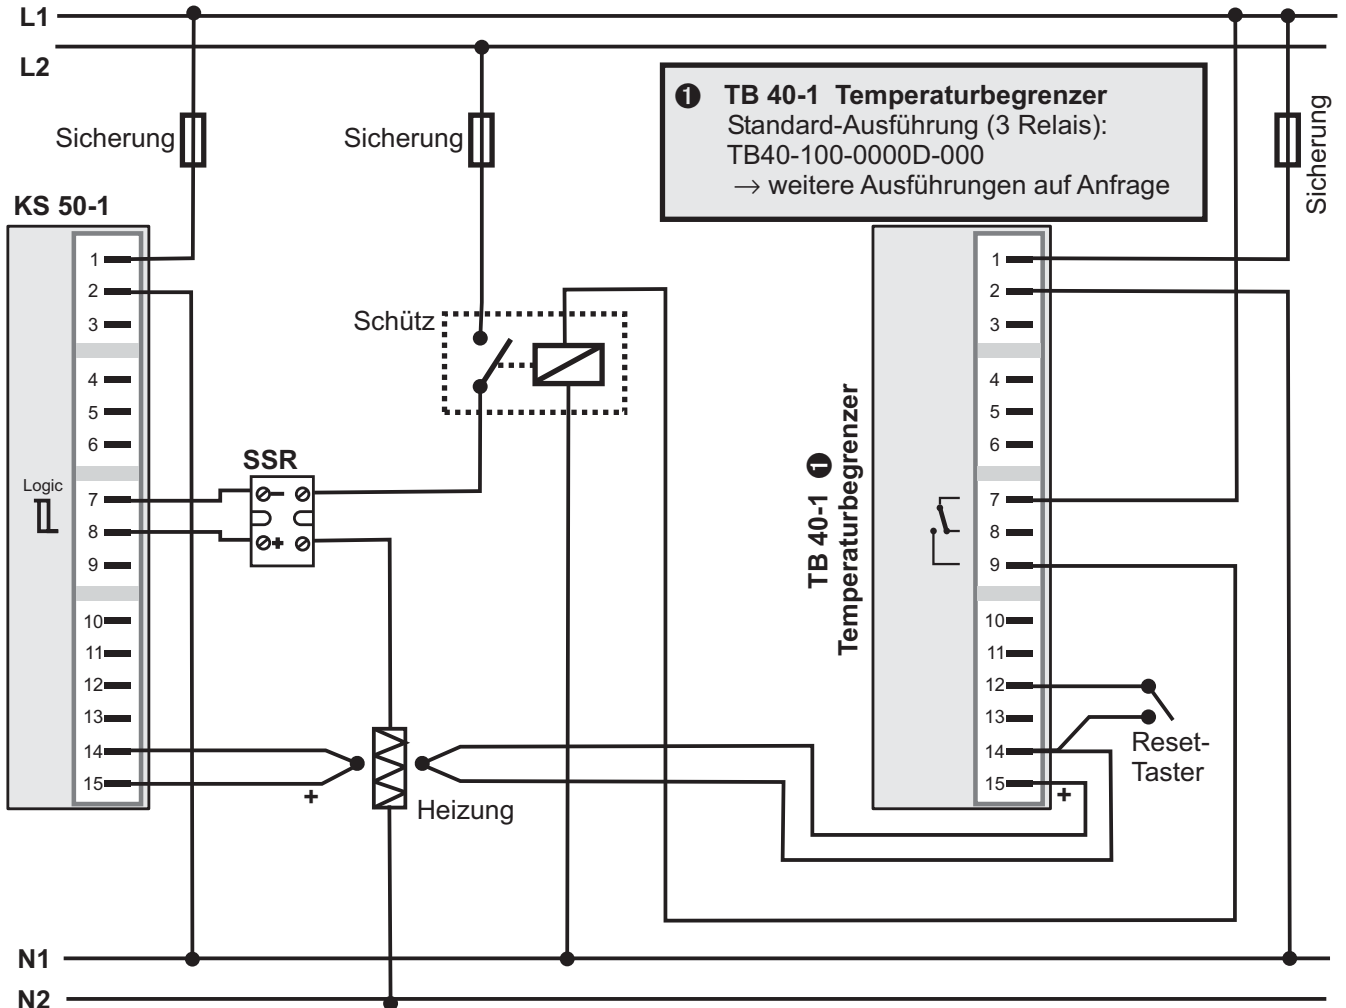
L1

L2

Sicherung

Sicherung

❶ TB 40-1 Temperaturbegrenzer
Standard-Ausführung (3 Relais):
TB40-100-0000D-000
→ weitere Ausführungen auf Anfrage

Sicherung

KS 50-1

1
2
3
4
5
6
7
8
9
10
11
12
13
14
15

Logic

Schütz

SSR

TB 40-1 ❶
Temperaturbegrenzer

1
2
3
4
5
6
7
8
9
10
11
12
13
14
15

Reset-
Taster

+

Heizung

+

N1

N2